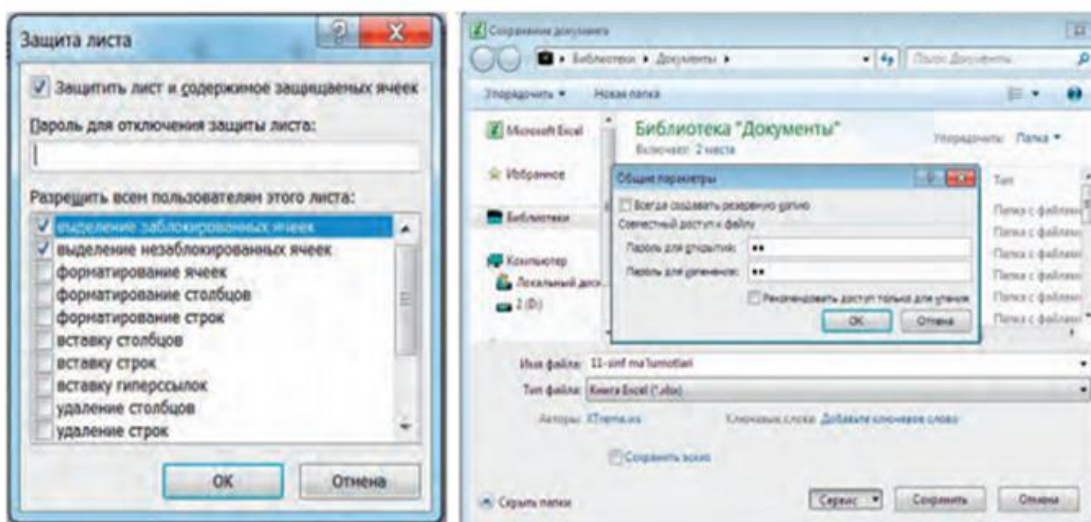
Защита листа

? X

Защитить лист и содержимое защищаемых ячеек

Пароль для отключения защиты листа:

Разрешить всем пользователям этого листа:

выделение заблокированных ячеек
выделение незаблокированных ячеек
форматирование ячеек
форматирование столбцов
форматирование строк
вставку столбцов
вставку строк
вставку гиперссылок
удаление столбцов
удаление строк

OK

Отмена

Сохранение документа

Библиотеки ▸ Документы ▸

Поиск: Документы

Упорядочить ▾

Новая папка

Microsoft Excel

Избранное

Библиотеки

Компьютер

Локальный диск

2 (D:)

Библиотека "Документы"

Включает: 2 места

Упорядочить: Папка ▾

Тип

Папка с файлами
Папка с файлами
Папка с файлами
Папка с файлами
Папка с файлами
Папка с файлами

Общие параметры

Всегда создавать резервную копию

Совместный доступ к файлу

Пароль для открытия: ••

Пароль для изменения: ••

Рекомендовать доступ только для чтения

OK

Отмена

Имя файла: 11-sinf ma'lumotlari

Тип файла: Книга Excel (*.xlsx)

Авторы: XTreme.ws

Ключевые слова: Добавьте ключевое слово

Сохранить эскиз

Скрыть папки

Сервис ▾

Сохранить

Отмена